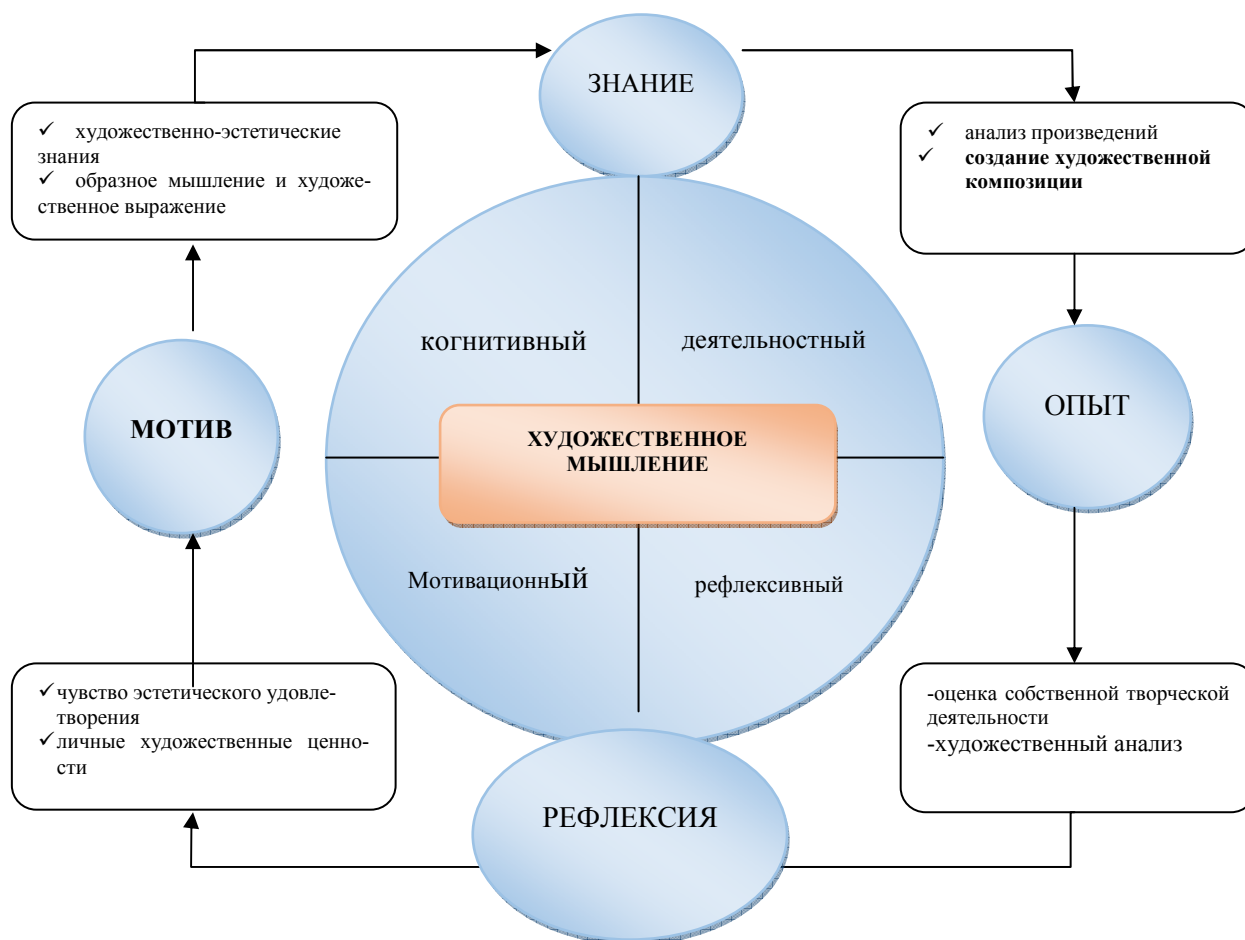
ЗНАНИЕ

✓ художественно-эстетические знания
✓ образное мышление и художественное выражение

✓ анализ произведений
✓ **создание художественной композиции**

когнитивный

деятельностный

МОТИВ

ХУДОЖЕСТВЕННОЕ МЫШЛЕНИЕ

ОПЫТ

МотивационнЫЙ

рефлексивный

✓чувство эстетического удовлетворения
✓личные художественные ценности

-оценка собственной творческой деятельности
-художественный анализ

РЕФЛЕКСИЯ